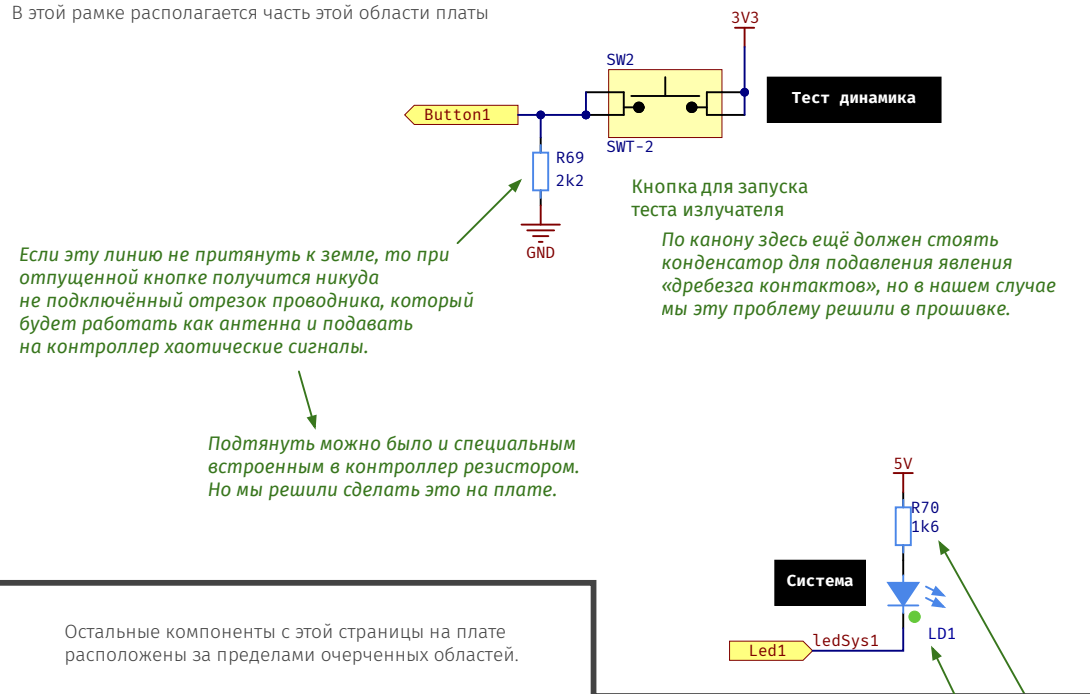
В этой рамке располагается часть этой области платы

3V3

SW2

Button1

SWT-2

Тест динамика

R69
2k2

GND

Кнопка для запуска теста излучателя

По канону здесь ещё должен стоять конденсатор для подавления явления «дребезга контактов», но в нашем случае мы эту проблему решили в прошивке.

Если эту линию не притянуть к земле, то при отпущенной кнопке получится никуда не подключённый отрезок проводника, который будет работать как антенна и подавать на контроллер хаотические сигналы.

Подтянуть можно было и специальным встроенным в контроллер резистором. Но мы решили сделать это на плате.

5V

R70
1k6

Система

LD1

Led1

ledSys1

Остальные компоненты с этой страницы на плате расположены за пределами очерченных областей.